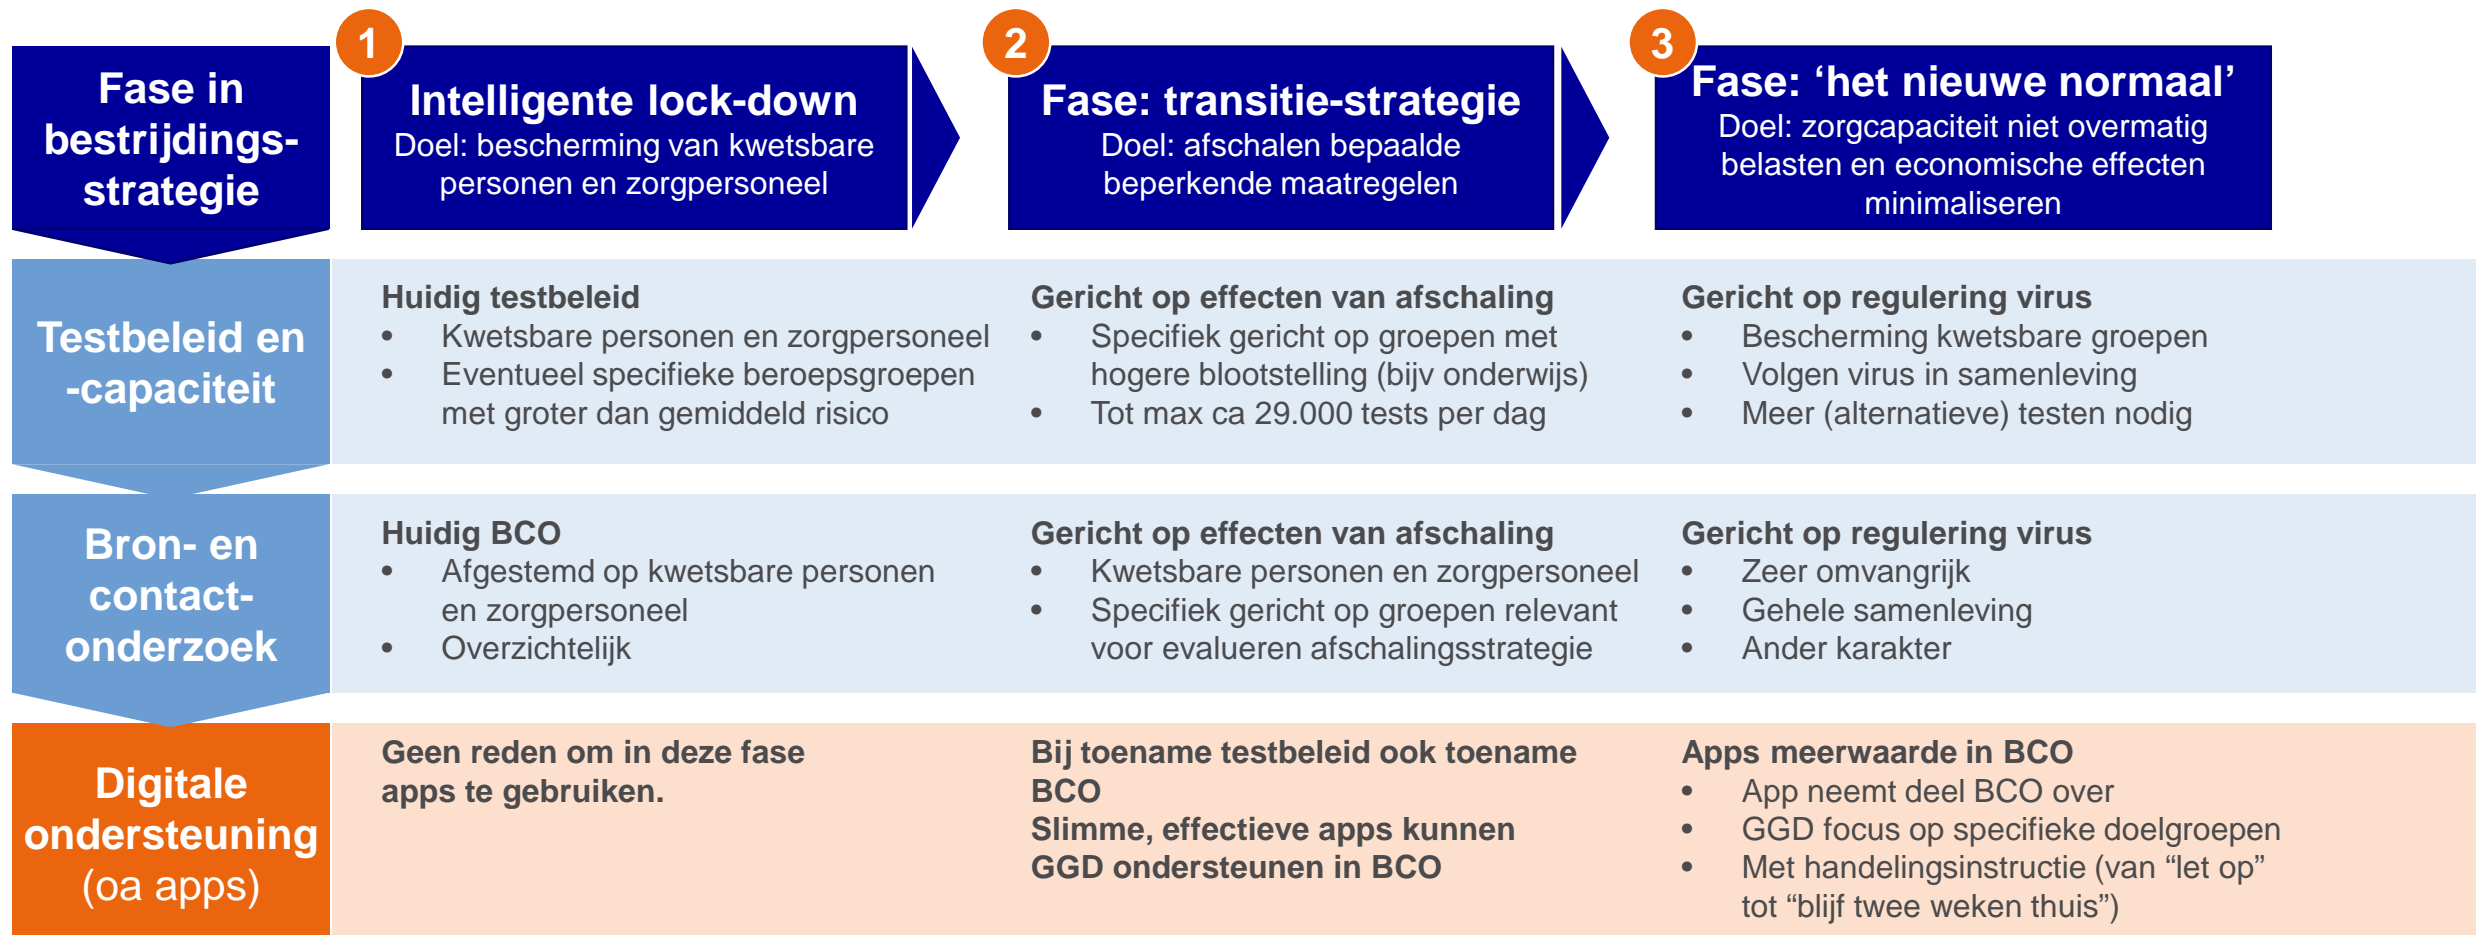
Fase in bestrijdings-strategie

1
Intelligente lock-down
Doel: bescherming van kwetsbare personen en zorgpersoneel

2
Fase: transitie-strategie
Doel: afschalen bepaalde beperkende maatregelen

3
Fase: ‘het nieuwe normaal’
Doel: zorgcapaciteit niet overmatig belasten en economische effecten minimaliseren

Testbeleid en -capaciteit

Huidig testbeleid
• Kwetsbare personen en zorgpersoneel
• Eventueel specifieke beroepsgroepen met groter dan gemiddeld risico

Gericht op effecten van afschaling
• Specifiek gericht op groepen met hogere blootstelling (bijv onderwijs)
• Tot max ca 29.000 tests per dag

Gericht op regulering virus
• Bescherming kwetsbare groepen
• Volgen virus in samenleving
• Meer (alternatieve) testen nodig

Bron- en contact-onderzoek

Huidig BCO
• Afgestemd op kwetsbare personen en zorgpersoneel
• Overzichtelijk

Gericht op effecten van afschaling
• Kwetsbare personen en zorgpersoneel
• Specifiek gericht op groepen relevant voor evalueren afschalingsstrategie

Gericht op regulering virus
• Zeer omvangrijk
• Gehele samenleving
• Ander karakter

Digitale ondersteuning (oa apps)

Geen reden om in deze fase apps te gebruiken.

Bij toename testbeleid ook toename BCO
Slimme, effectieve apps kunnen GGD ondersteunen in BCO

Apps meerwaarde in BCO
• App neemt deel BCO over
• GGD focus op specifieke doelgroepen
• Met handelingsinstructie (van “let op” tot “blijf twee weken thuis”)